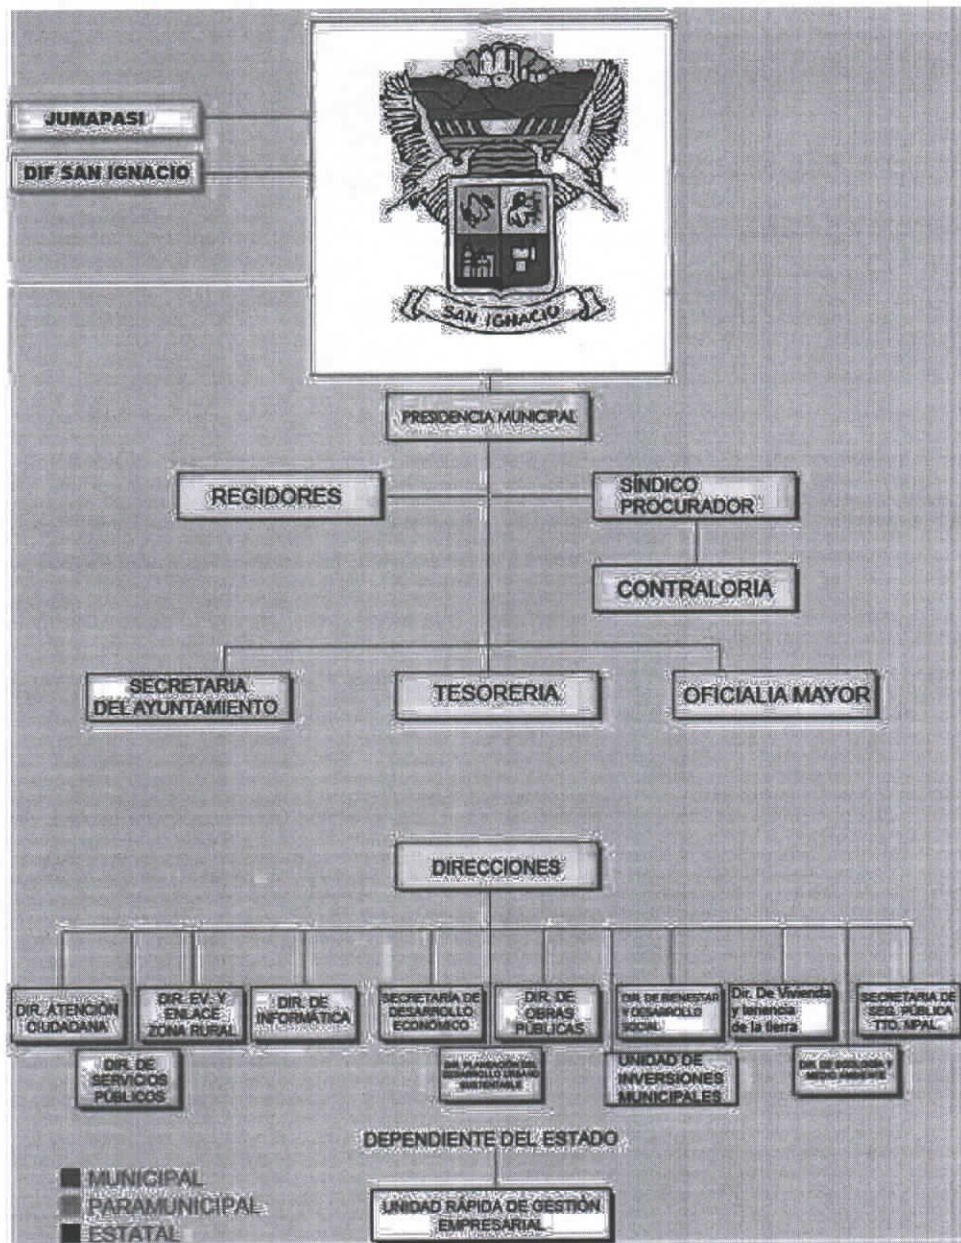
JUMAPASI

DIF SAN IGNACIO

SAN IGNACIO

PRESIDENCIA MUNICIPAL

REGIDORES

SÍNDICO PROCURADOR

CONTRALORIA

SECRETARIA DEL AYUNTAMIENTO

TESORERIA

OFICIALIA MAYOR

DIRECCIONES

DIR. ATENCIÓN CIUDADANA

DIR. DE SERVICIOS PÚBLICOS

DIR. EV. Y ENLACE ZONA RURAL

DIR. DE INFORMÁTICA

SECRETARÍA DE DESARROLLO ECONÓMICO

DIR. PLANEACIÓN DEL DESARROLLO URBANO SUSTENTABLE

DIR. DE OBRAS PÚBLICAS

DIR. DE BIENESTAR Y DESARROLLO SOCIAL

UNIDAD DE INVERSIONES MUNICIPALES

DIR. De Vivienda y tenencia de la tierra

DIR. DE ECOLOGIA Y MEDIO AMBIENTE

SECRETARIA DE SEG. PÚBLICA TTO. MPAL.

DEPENDIENTE DEL ESTADO

UNIDAD RÁPIDA DE GESTIÓN EMPRESARIAL

MUNICIPAL
PARAMUNICIPAL
ESTATAL